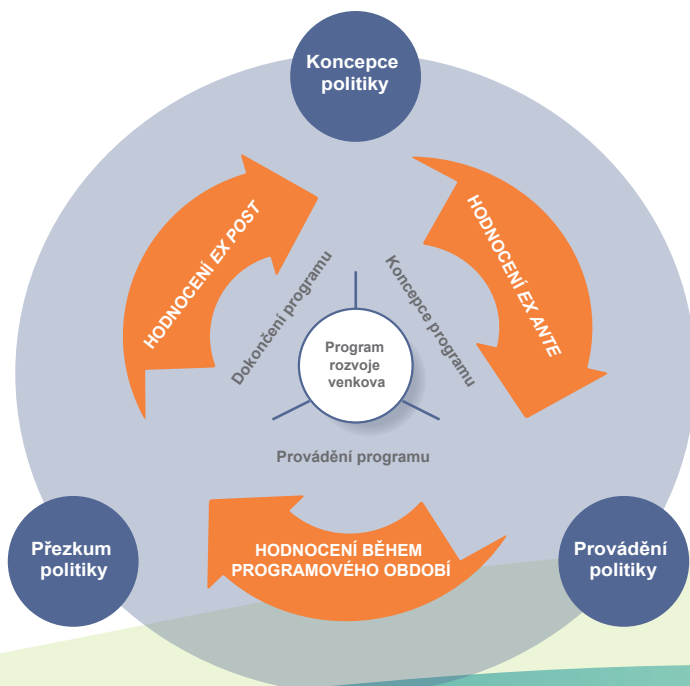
Koncepce politiky

HODNOCENÍ EX POST

HODNOCENÍ EX ANTE

Dokončení programu

Koncepce programu

Program rozvoje venkova

Provádění programu

HODNOCENÍ BĚHEM PROGRAMOVÉHO OBDOBÍ

Přezkum politiky

Provádění politiky